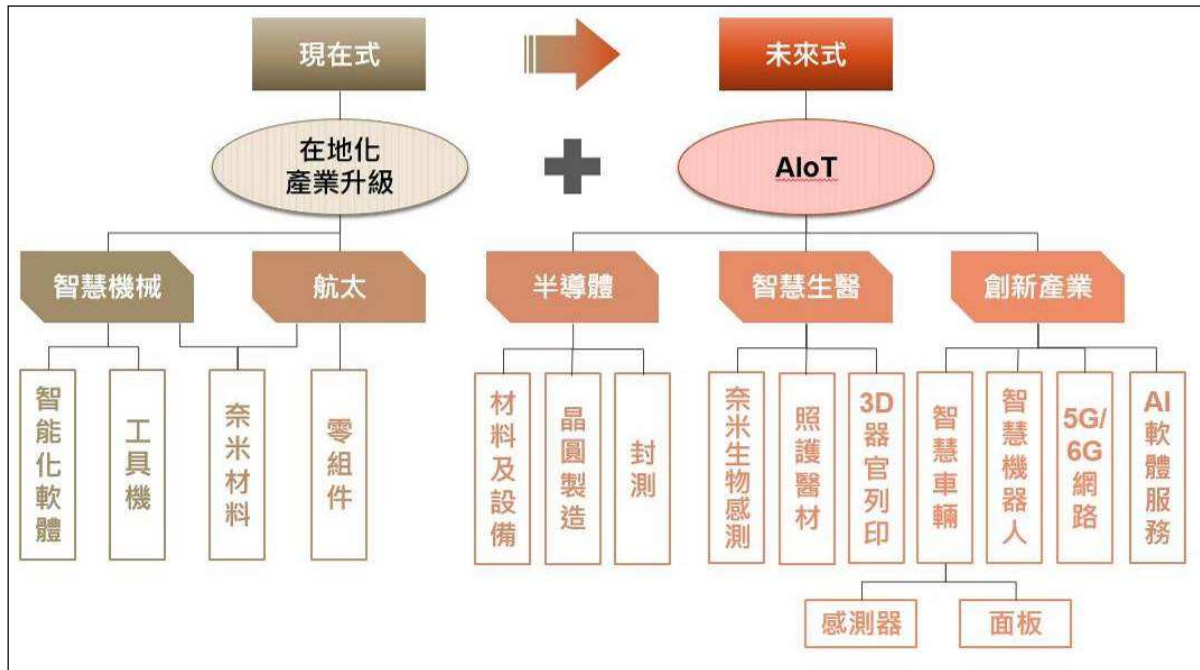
現在式

未來式

在地化 產業升級

AIoT

智慧機械

航太

半導體

智慧生醫

創新產業

智能化軟體

工具機

奈米材料

零組件

材料及設備

晶圓製造

封測

奈米生物感測

照護醫材

3D器官列印

智慧車輛

智慧機器人

5G/6G網路

AI軟體服務

感測器

面板